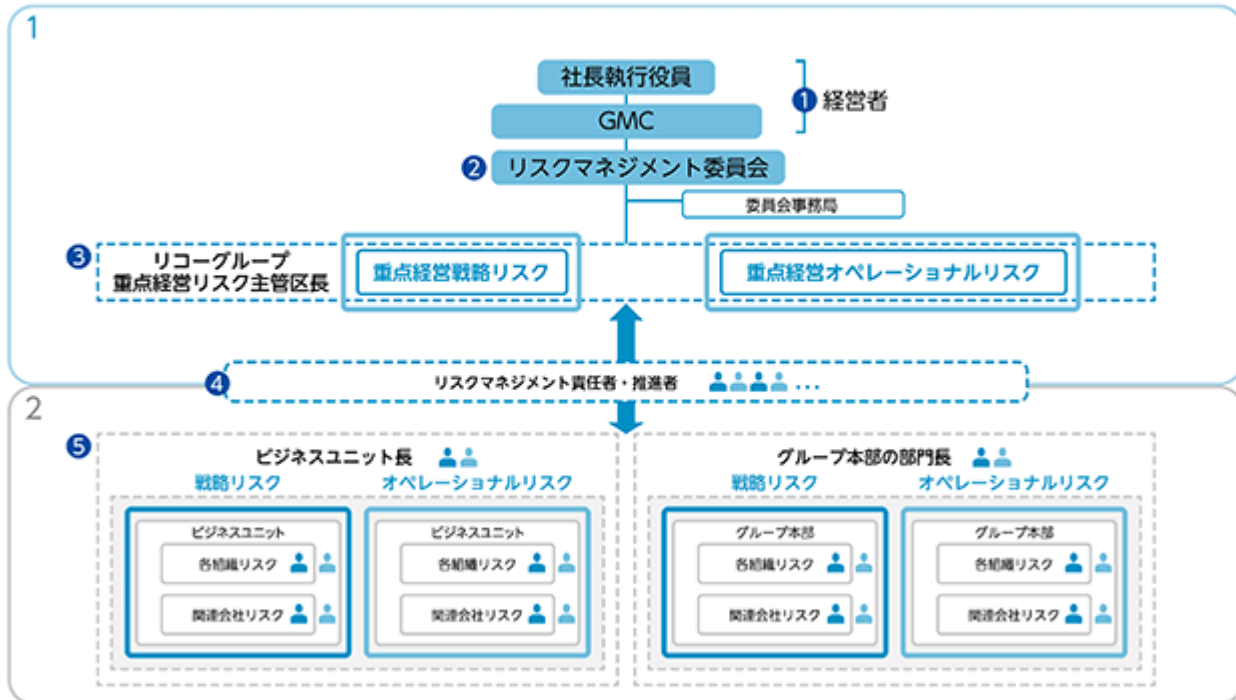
1

社長執行役員

GMC

❶ 経営者

❷ リスクマネジメント委員会

委員会事務局

❸ リコーグループ 重点経営リスク主管区長

重点経営戦略リスク

重点経営オペレーショナルリスク

❹ リスクマネジメント責任者・推進者 …

2

❺ ビジネスユニット長

戦略リスク

ビジネスユニット

各組織リスク

関連会社リスク

オペレーショナルリスク

ビジネスユニット

各組織リスク

関連会社リスク

グループ本部の部門長

戦略リスク

グループ本部

各組織リスク

関連会社リスク

オペレーショナルリスク

グループ本部

各組織リスク

関連会社リスク